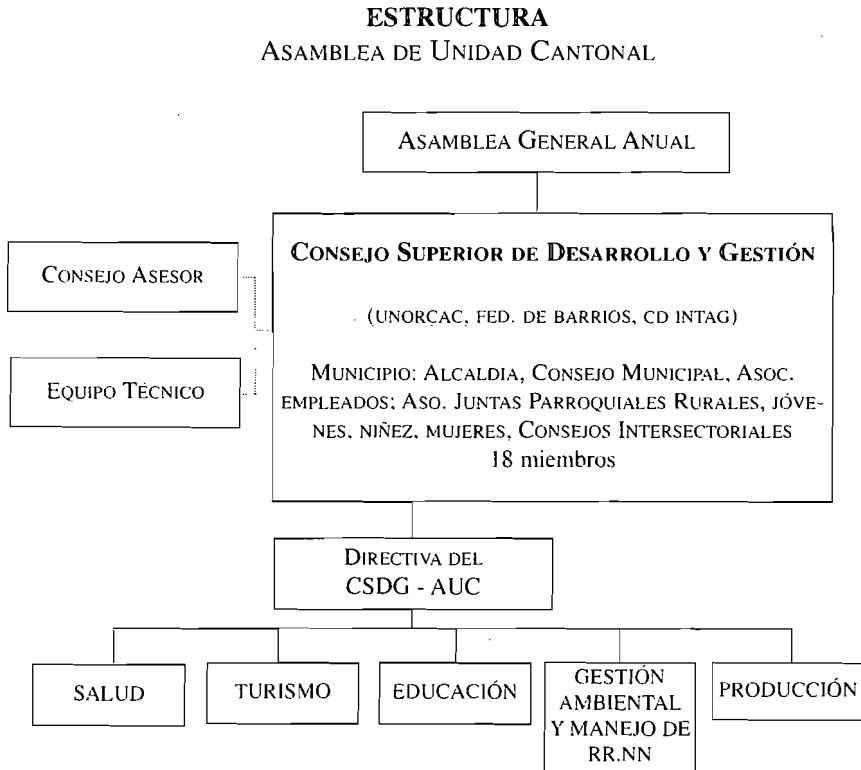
ESTRUCTURA
Asamblea de Unidad Cantonal

Asamblea General Anual

Consejo Superior de Desarrollo y Gestión

(UNORCAC, FED. DE BARRIOS, CD INTAG)

Municipio: Alcaldia, Consejo Municipal, Asoc. empleados; Aso. Juntas Parroquiales Rurales, jóvenes, niñez, mujeres, Consejos Intersectoriales
18 miembros

Consejo Asesor

Equipo Técnico

Directiva del
CSDG - AUC

SALUD

TURISMO

EDUCACIÓN

GESTIÓN AMBIENTAL Y MANEJO DE RR.NN

PRODUCCIÓN